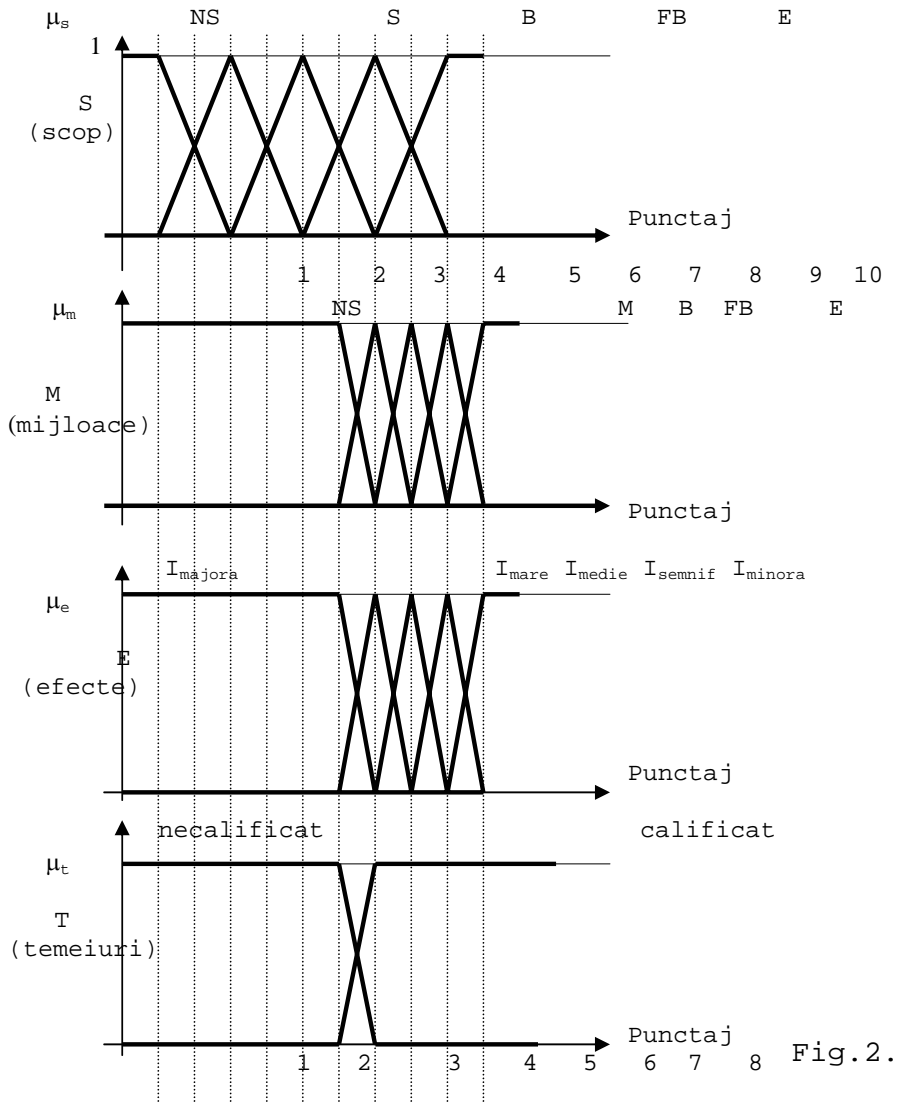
$\mu_s$ NS S B FB E

1

S (scop)

Punctaj

1 2 3 4 5 6 7 8 9 10

$\mu_m$ NS M B FB E

M (mijloace)

Punctaj

$I_{majora}$ $I_{mare}$ $I_{medie}$ $I_{semnif}$ $I_{minora}$

$\mu_e$

E (efecte)

Punctaj

necalificat calificat

$\mu_t$

T (temeiuri)

Punctaj

1 2 3 4 5 6 7 8

Fig.2.